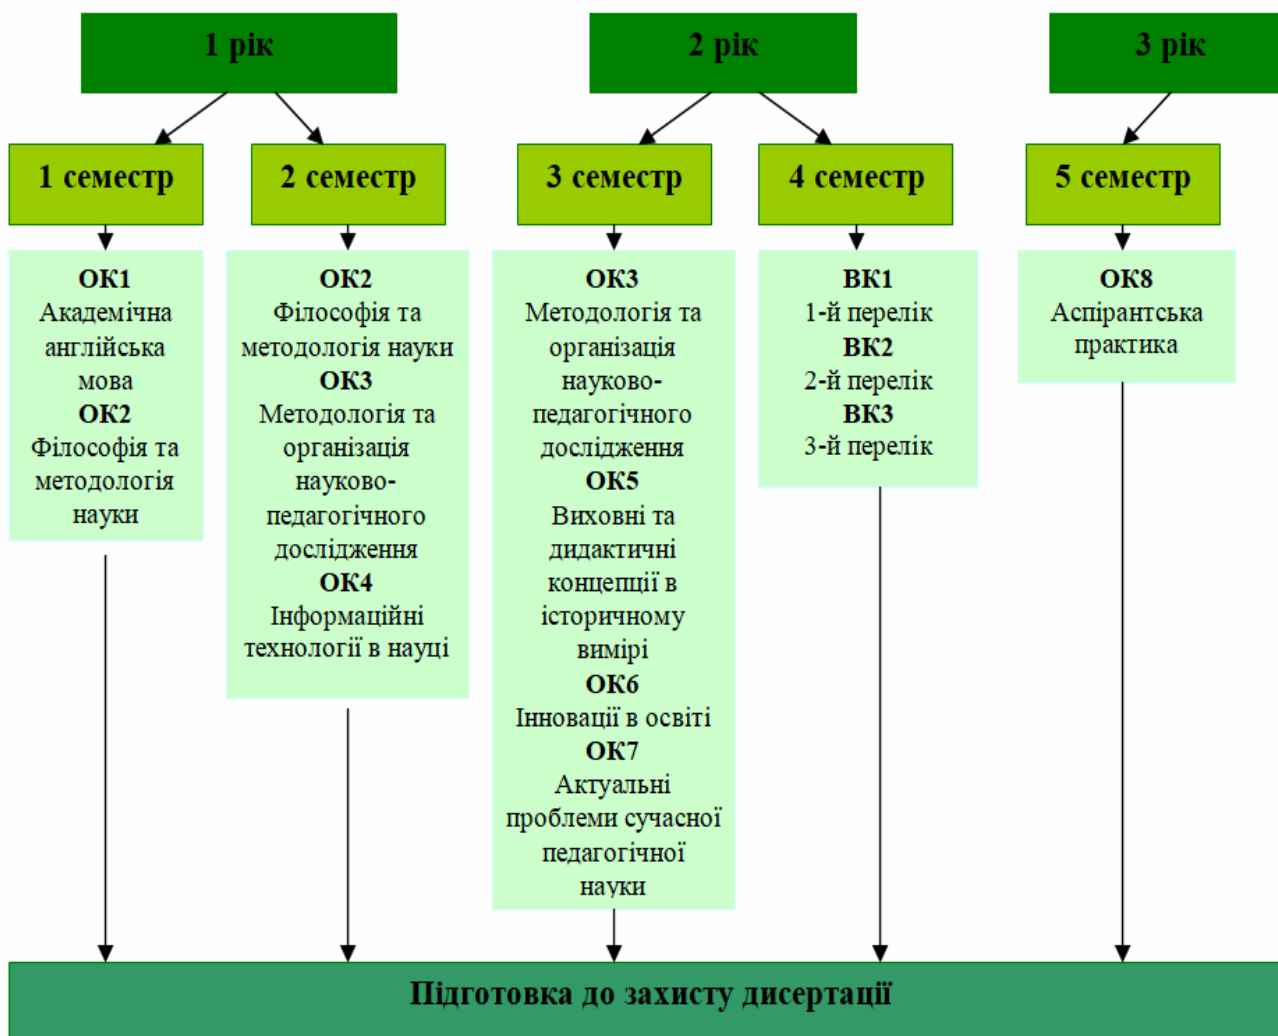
1 рік

2 рік

3 рік

1 семестр

2 семестр

3 семестр

4 семестр

5 семестр

ОК1
Академічна англійська мова
ОК2
Філософія та методологія науки

ОК2
Філософія та методологія науки
ОК3
Методологія та організація науково-педагогічного дослідження
ОК4
Інформаційні технології в науці

ОК3
Методологія та організація науково-педагогічного дослідження
ОК5
Виховні та дидактичні концепції в історичному вимірі
ОК6
Інновації в освіті
ОК7
Актуальні проблеми сучасної педагогічної науки

ВК1
1-й перелік
ВК2
2-й перелік
ВК3
3-й перелік

ОК8
Аспірантська практика

Підготовка до захисту дисертації